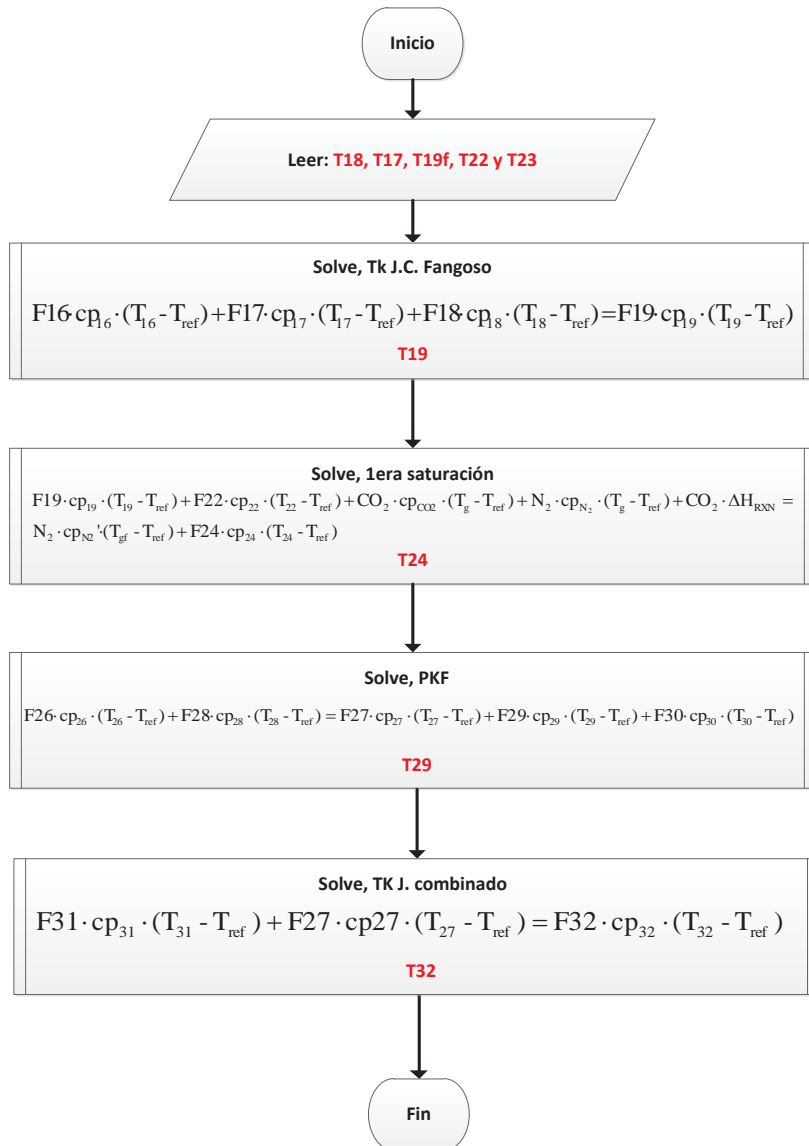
Inicio

Leer: T18, T17, T19f, T22 y T23

Solve, Tk J.C. Fangoso

$F16 \cdot cp_{16} \cdot (T_{16} - T_{ref}) + F17 \cdot cp_{17} \cdot (T_{17} - T_{ref}) + F18 \cdot cp_{18} \cdot (T_{18} - T_{ref}) = F19 \cdot cp_{19} \cdot (T_{19} - T_{ref})$

T19

Solve, 1era saturación

$F19 \cdot cp_{19} \cdot (T_{19} - T_{ref}) + F22 \cdot cp_{22} \cdot (T_{22} - T_{ref}) + CO_2 \cdot cp_{CO2} \cdot (T_g - T_{ref}) + N_2 \cdot cp_{N_2} \cdot (T_g - T_{ref}) + CO_2 \cdot \Delta H_{RXN} = N_2 \cdot cp_{N2}' \cdot (T_{gf} - T_{ref}) + F24 \cdot cp_{24} \cdot (T_{24} - T_{ref})$

T24

Solve, PKF

$F26 \cdot cp_{26} \cdot (T_{26} - T_{ref}) + F28 \cdot cp_{28} \cdot (T_{28} - T_{ref}) = F27 \cdot cp_{27} \cdot (T_{27} - T_{ref}) + F29 \cdot cp_{29} \cdot (T_{29} - T_{ref}) + F30 \cdot cp_{30} \cdot (T_{30} - T_{ref})$

T29

Solve, TK J. combinado

$F31 \cdot cp_{31} \cdot (T_{31} - T_{ref}) + F27 \cdot cp27 \cdot (T_{27} - T_{ref}) = F32 \cdot cp_{32} \cdot (T_{32} - T_{ref})$

T32

Fin